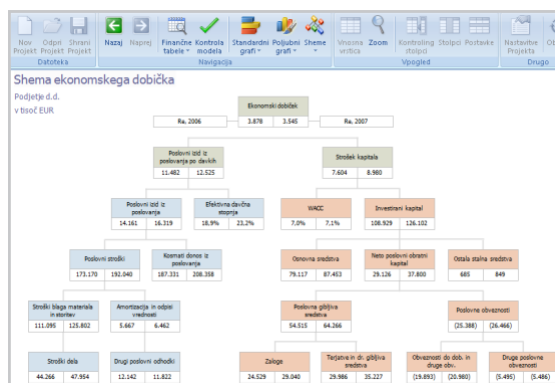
Nov Projekt | Odpri Projekt | Shrani Projekt | Nazaj | Naprej | Finančne tabele | Kontrola modela | Standardni grafi | Poljubni grafi | Sheme | Vnosna vrstica | Zoom | Kontroling stolpci | Stolpci | Postavke | Nastavitve Projekta | Ot

Datoteka | Navigacija | Vpogled | Drugo

Shema ekonomskega dobička

Podjetje d.d.

v tisoč EUR

Ekonomski dobiček
Ra. 2006 | 3.878 | 3.545 | Ra. 2007

Poslovni izid iz poslovanja po davkih
11.482 | 12.525

Strošek kapitala
7.604 | 8.980

Poslovni izid iz poslovanja
14.161 | 16.319

Efektivna davčna stopnja
18,9% | 23,2%

WACC
7,0% | 7,1%

Investirani kapital
108.929 | 126.102

Poslovni stroški
173.170 | 192.040

Kosmati donos iz poslovanja
187.331 | 208.358

Osnovna sredstva
79.117 | 87.463

Neto poslovni obratni kapital
29.126 | 37.800

Ostala stalna sredstva
685 | 849

Stroški blaga materiala in storitev
111.095 | 125.802

Amortizacija in odpisi vrednosti
5.667 | 6.462

Poslovna gibljiva sredstva
54.515 | 64.266

Poslovne obveznosti
(25.388) | (26.466)

Stroški dela
44.266 | 47.954

Drugi poslovni odhodki
12.142 | 11.822

Zaloge
24.529 | 29.040

Terjatve in dr. gibljiva sredstva
29.986 | 35.227

Obveznosti do dob. in drugo obv.
(19.893) | (20.980)

Druge poslovne obveznosti
(5.495) | (5.486)